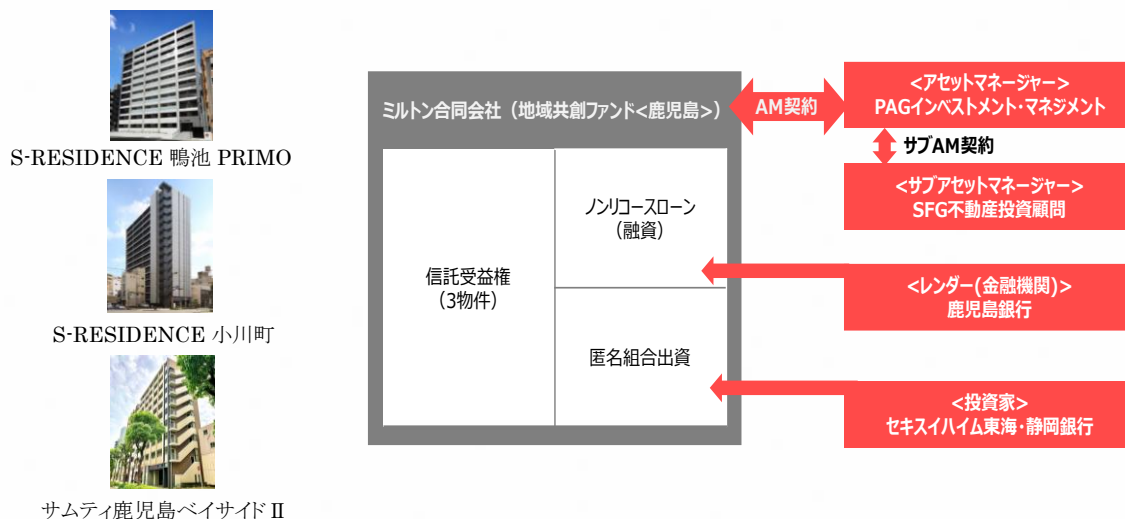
S-RESIDENCE 鴨池 PRIMO

S-RESIDENCE 小川町

サムティ鹿児島ベイサイドⅡ

ミルトン合同会社（地域共創ファンド<鹿児島>）

AM契約

<アセットマネージャー>
PAGインベストメント・マネジメント

サブAM契約

<サブアセットマネージャー>
SFG不動産投資顧問

信託受益権
（3物件）

ノンリコースローン
（融資）

匿名組合出資

<レンダー(金融機関)>
鹿児島銀行

<投資家>
セキスイハイム東海・静岡銀行